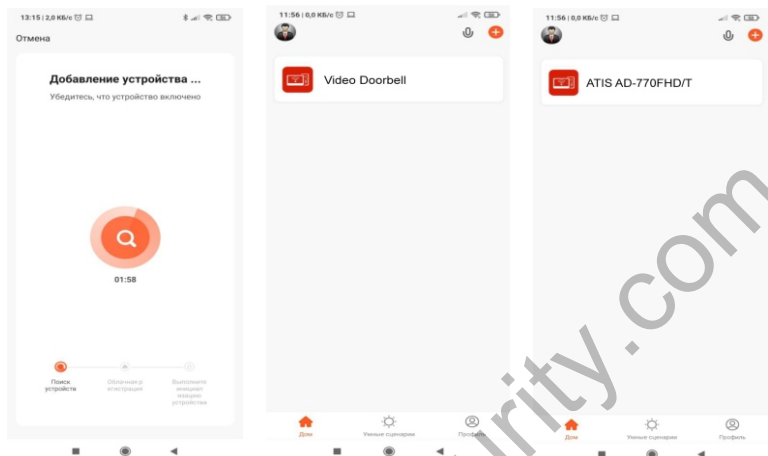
13:15 | 2,0 КБ/с

Отмена

Добавление устройства ...

Убедитесь, что устройство включено

01:58

Поиск устройств

Облачная р егистрация

Выполните инициал изацию устройства

11:56 | 0,0 КБ/с

Video Doorbell

Дом

Умные сценарии

Профиль

11:56 | 0,0 КБ/с

ATIS AD-770FHD/T

Дом

Умные сценарии

Профиль

rity.com